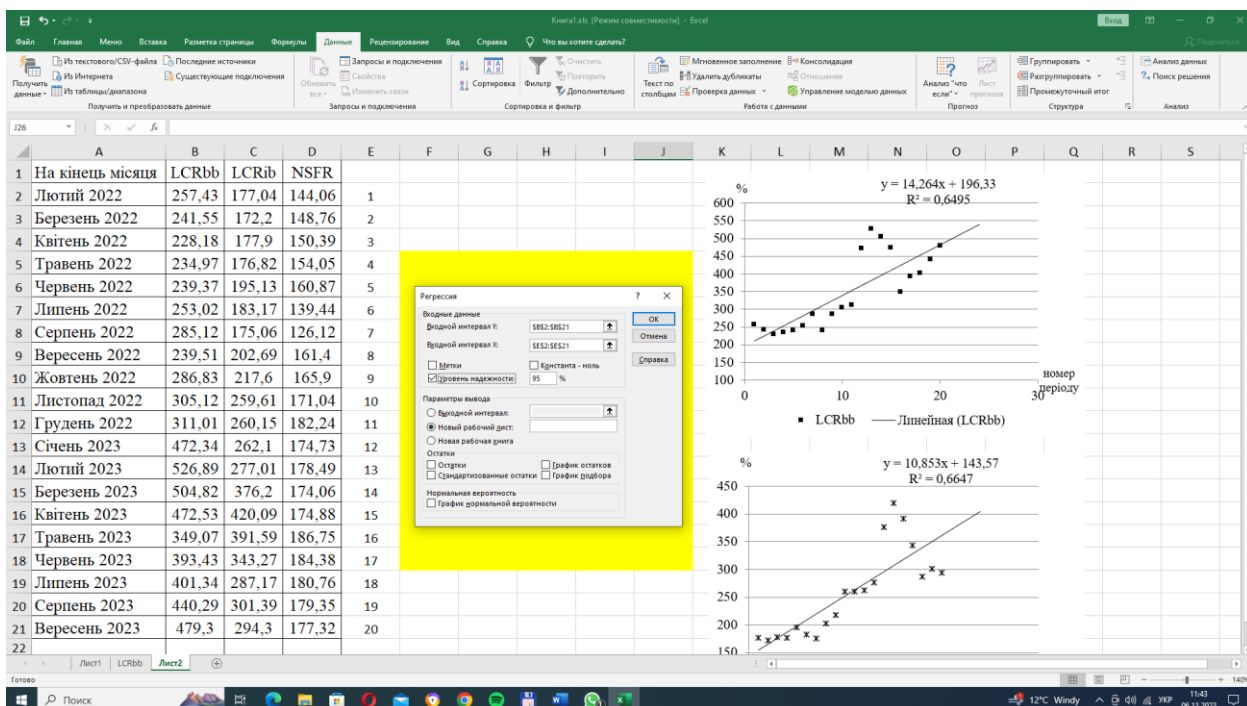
Книга1.xls [Режим совместимости] - Excel

Вход

Файл Главная Меню Вставка Разметка страницы Формулы Данные Рецензирование Вид Справка Что вы хотите сделать?

Получить данные Из текстового/CSV-файла Из Интернета Из таблицы/диапазона Последние источники Существующие подключения Получить и преобразовать данные

Обновить все Запросы и подключения Свойства Изменить связи Запросы и подключения

Сортировка Фильтр Очистить Повторить Дополнительно Сортировка и фильтр

Текст по столбцам Мгновенное заполнение Удалить дубликаты Проверка данных Консолидация Отношения Управление моделью данных Работа с данными

Анализ "что если" Лист прогноза Прогноз

Группировать Разгруппировать Промежуточный итог Структура

Анализ данных Поиск решения Анализ

J26

| | A | B | C | D | E |
|---|---|---|---|---|---|
| 1 | На кінець місяця | LCRbb | LCRib | NSFR | |
| 2 | Лютий 2022 | 257,43 | 177,04 | 144,06 | 1 |
| 3 | Березень 2022 | 241,55 | 172,2 | 148,76 | 2 |
| 4 | Квітень 2022 | 228,18 | 177,9 | 150,39 | 3 |
| 5 | Травень 2022 | 234,97 | 176,82 | 154,05 | 4 |
| 6 | Червень 2022 | 239,37 | 195,13 | 160,87 | 5 |
| 7 | Липень 2022 | 253,02 | 183,17 | 139,44 | 6 |
| 8 | Серпень 2022 | 285,12 | 175,06 | 126,12 | 7 |
| 9 | Вересень 2022 | 239,51 | 202,69 | 161,4 | 8 |
| 10 | Жовтень 2022 | 286,83 | 217,6 | 165,9 | 9 |
| 11 | Листопад 2022 | 305,12 | 259,61 | 171,04 | 10 |
| 12 | Грудень 2022 | 311,01 | 260,15 | 182,24 | 11 |
| 13 | Січень 2023 | 472,34 | 262,1 | 174,73 | 12 |
| 14 | Лютий 2023 | 526,89 | 277,01 | 178,49 | 13 |
| 15 | Березень 2023 | 504,82 | 376,2 | 174,06 | 14 |
| 16 | Квітень 2023 | 472,53 | 420,09 | 174,88 | 15 |
| 17 | Травень 2023 | 349,07 | 391,59 | 186,75 | 16 |
| 18 | Червень 2023 | 393,43 | 343,27 | 184,38 | 17 |
| 19 | Липень 2023 | 401,34 | 287,17 | 180,76 | 18 |
| 20 | Серпень 2023 | 440,29 | 301,39 | 179,35 | 19 |
| 21 | Вересень 2023 | 479,3 | 294,3 | 177,32 | 20 |

Регрессия ? ×
Входные данные
Входной интервал Y: $B$2:$B$21
Входной интервал X: $E$2:$E$21
Метки Константа - ноль
Уровень надежности: 95 %
Параметры вывода
Выходной интервал:
Новый рабочий лист:
Новая рабочая книга
Остатки
Остатки График остатков
Стандартизованные остатки График подбора
Нормальная вероятность
График нормальной вероятности
OK
Отмена
Справка

%
y = 14,264x + 196,33
R² = 0,6495
600 550 500 450 400 350 300 250 200 150 100
0 10 20 30
номер періоду
LCRbb Линейная (LCRbb)

%
y = 10,853x + 143,57
R² = 0,6647
450 400 350 300 250 200 150

Лист1 LCRbb Лист2

Готово

Поиск

12°C Windy УКР 11:43